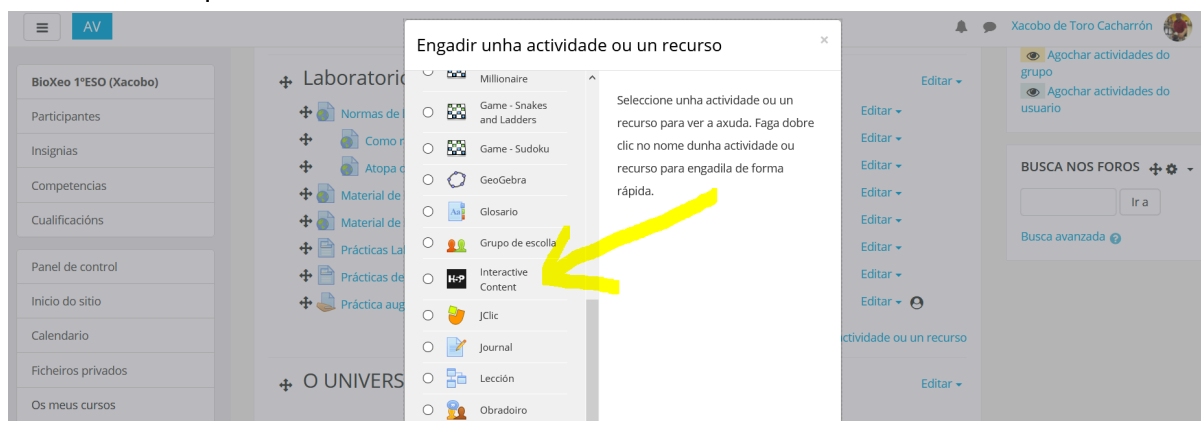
AV

Xacobo de Toro Cacharrón

BioXeo 1ºESO (Xacobo)
Participantes
Insignias
Competencias
Cualificacións

Panel de control
Inicio do sitio
Calendario
Ficheiros privados
Os meus cursos

Laboratorio
Normas de
Como
Atopa
Material de
Material de
Prácticas La
Prácticas de
Práctica aug

O UNIVERS

Engadir unha actividade ou un recurso

×

Millionaire
Game - Snakes and Ladders
Game - Sudoku
GeoGebra
Glosario
Grupo de escolla
Interactive Content
JClic
Journal
Lección
Obradoiro

Seleccione unha actividade ou un recurso para ver a axuda. Faga dobre clic no nome dunha actividade ou recurso para engadila de forma rápida.

Editar
Editar
Editar
Editar
Editar
Editar
Editar
Editar
Editar
ctividade ou un recurso
Editar

Agochar actividades do grupo
Agochar actividades do usuario

BUSCA NOS FOROS
Ir a
Busca avanzada